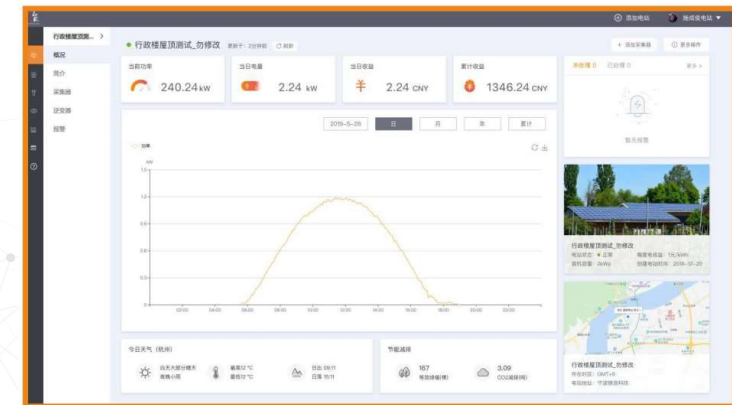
⊕ 添加电站 瑞成发电站 ▼

行政楼屋顶测... >
概况
简介
采集器
逆变器
报警

● 行政楼屋顶测试_勿修改 更新于 2分钟前 C刷新

+ 添加采集器 ⊙ 更多操作

当前功率
240.24 kW

当日电量
2.24 kW

当日收益
2.24 CNY

累计收益
1346.24 CNY

未处理 0 已处理 0 更多 >

暂无报警

2019-5-28 日 月 年 累计

功率
kW
1.0
0.8
0.6
0.4
0.2
0

02:00 04:00 06:00 08:00 10:00 12:00 14:00 16:00 18:00 20:00 22:00

行政楼屋顶测试_勿修改
电站状态: ● 正常
装机容量: 2kWp
每瓦发电量: 1.12kWh
创建电站时间: 2018-12-20

行政楼屋顶测试_勿修改
所在时区: GMT+8
电站地址: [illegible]

今日天气（杭州）
白天大部分晴天 夜晚小雨
最高32 °C 最低12 °C
日出 06:11 日落 18:11

节能减排
167 等效植树(棵)
3.09 CO2减排(吨)